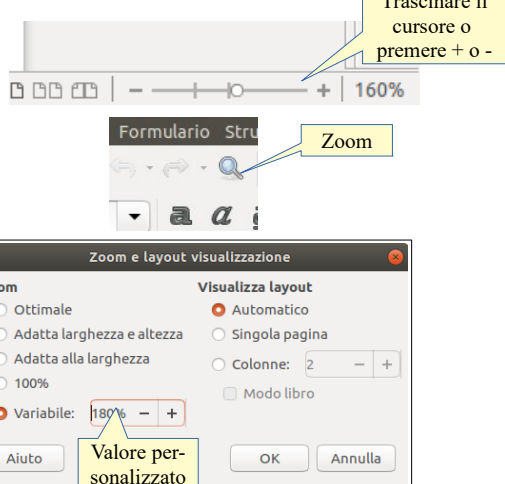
Trascinare il cursore o premere + o -

– + 160%

Formulario Stru

Zoom

Zoom e layout visualizzazione

om

Ottimale

Adatta larghezza e altezza

Adatta alla larghezza

100%

Variabile: 180% – +

Visualizza layout

Automatico

Singola pagina

Colonne: 2 – +

Modo libro

Aiuto

Valore personalizzato

OK

Annulla